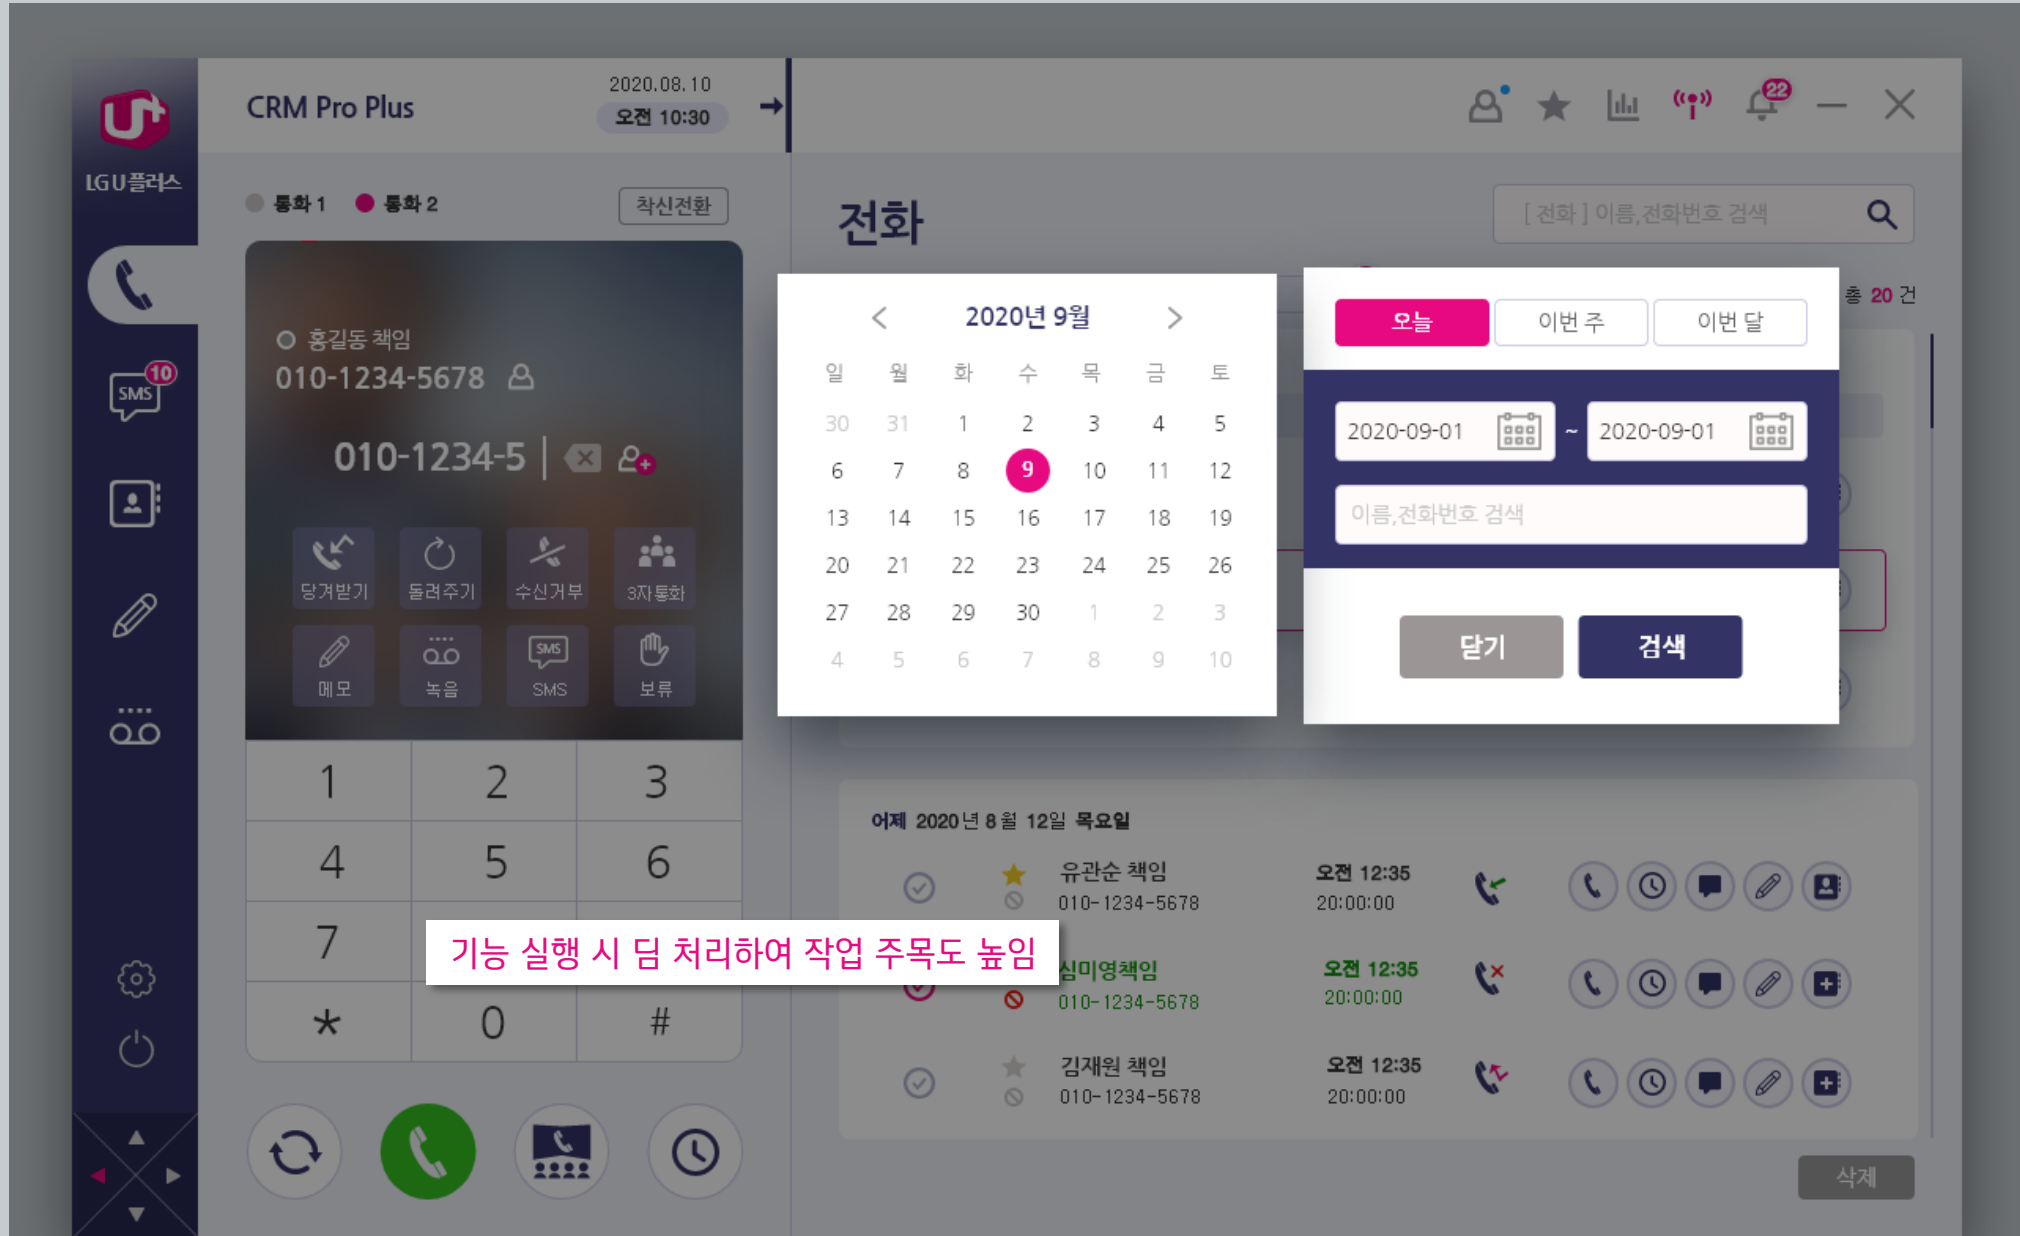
LGU플러스

CRM Pro Plus

2020.08.10
오전 10:30

22

SMS 10

통화 1 통화 2 착신전환

홍길동 책임
010-1234-5678

010-1234-5

당겨받기 돌려주기 수신거부 3자통화
메모 녹음 SMS 보류

| 1 | 2 | 3 |
|---|---|---|
| 4 | 5 | 6 |
| 7 | | |
| * | 0 | # |

기능 실행 시 딤 처리하여 작업 주목도 높임

전화

[ 전화 ] 이름,전화번호 검색

총 20 건

2020년 9월

| 일 | 월 | 화 | 수 | 목 | 금 | 토 |
|---|---|---|---|---|---|---|
| 30 | 31 | 1 | 2 | 3 | 4 | 5 |
| 6 | 7 | 8 | 9 | 10 | 11 | 12 |
| 13 | 14 | 15 | 16 | 17 | 18 | 19 |
| 20 | 21 | 22 | 23 | 24 | 25 | 26 |
| 27 | 28 | 29 | 30 | 1 | 2 | 3 |
| 4 | 5 | 6 | 7 | 8 | 9 | 10 |

오늘 이번 주 이번 달

2020-09-01 ~ 2020-09-01

이름,전화번호 검색

닫기 검색

어제 2020년 8월 12일 목요일

유관순 책임
010-1234-5678
오전 12:35
20:00:00

심미영책임
010-1234-5678
오전 12:35
20:00:00

김재원 책임
010-1234-5678
오전 12:35
20:00:00

삭제